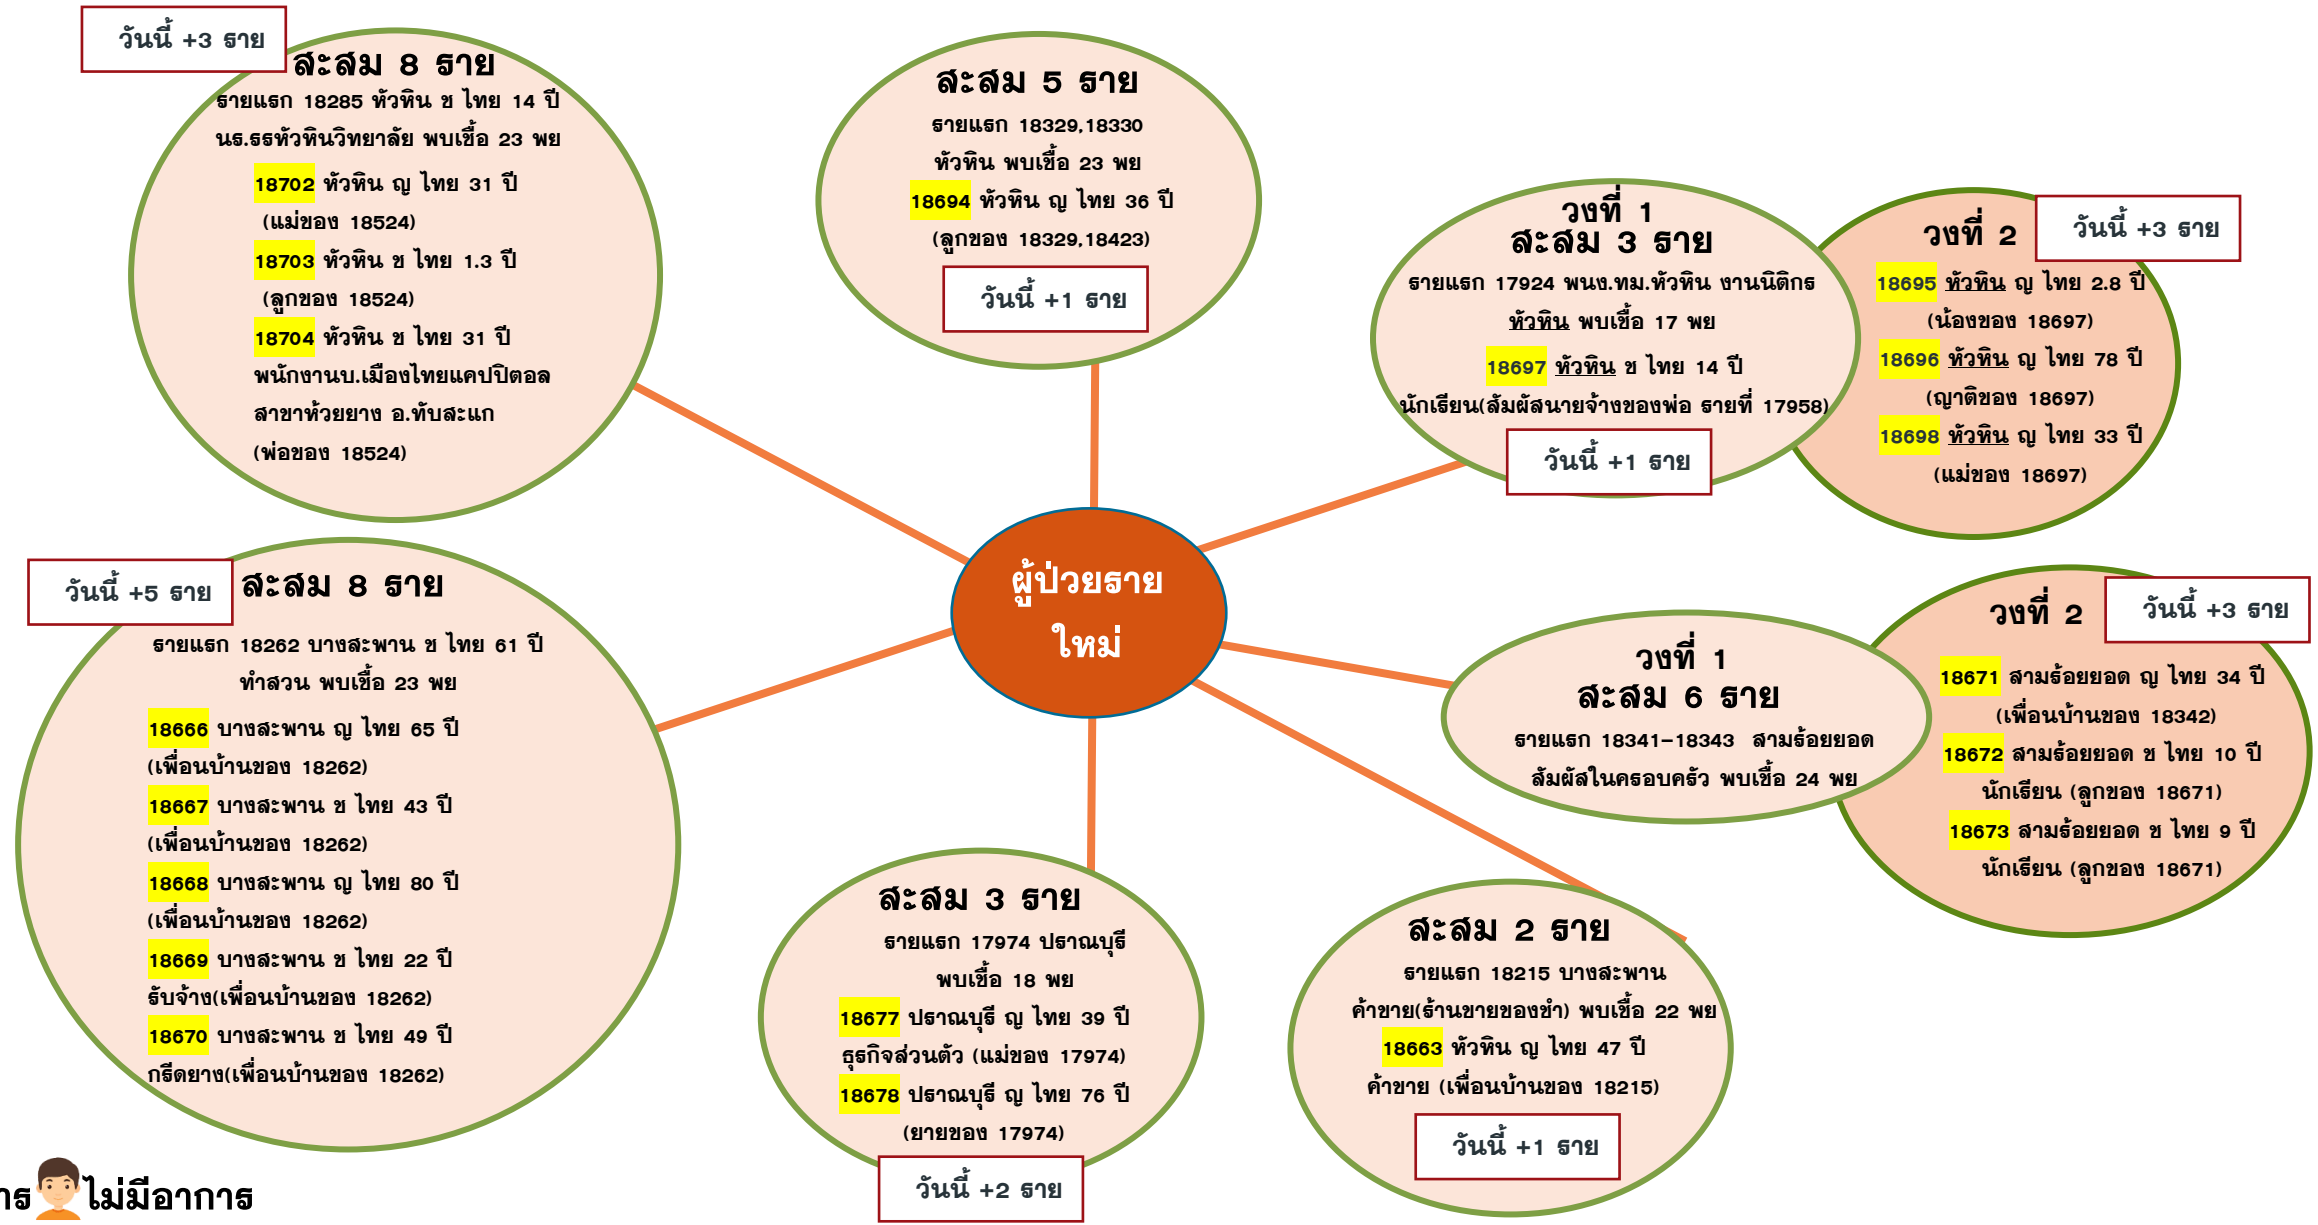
วันนี้ +3 ราย
สะสม 8 ราย
รายแรก 18285 หัวหิน ช ไทย 14 ปี
นร.ธรหัวหินวิทยาลัย พบเชื้อ 23 พย
18702 หัวหิน ญ ไทย 31 ปี
(แม่ของ 18524)
18703 หัวหิน ช ไทย 1.3 ปี
(ลูกของ 18524)
18704 หัวหิน ช ไทย 31 ปี
พนักงานบ.เมืองไทยแคปปิตอล สาขาห้วยยาง อ.ทับสะแก
(พ่อของ 18524)

สะสม 5 ราย
รายแรก 18329,18330
หัวหิน พบเชื้อ 23 พย
18694 หัวหิน ญ ไทย 36 ปี
(ลูกของ 18329,18423)
วันนี้ +1 ราย

วงที่ 1
สะสม 3 ราย
รายแรก 17924 พนง.ทม.หัวหิน งานนิติกร
หัวหิน พบเชื้อ 17 พย
18697 หัวหิน ช ไทย 14 ปี
นักเรียน(สัมผัสนายจ้างของพ่อ รายที่ 17958)
วันนี้ +1 ราย

วงที่ 2
วันนี้ +3 ราย
18695 หัวหิน ญ ไทย 2.8 ปี
(น้องของ 18697)
18696 หัวหิน ญ ไทย 78 ปี
(ญาติของ 18697)
18698 หัวหิน ญ ไทย 33 ปี
(แม่ของ 18697)

ผู้ป่วยราย
ใหม่

วันนี้ +5 ราย
สะสม 8 ราย
รายแรก 18262 บางสะพาน ช ไทย 61 ปี
ทำสวน พบเชื้อ 23 พย
18666 บางสะพาน ญ ไทย 65 ปี
(เพื่อนบ้านของ 18262)
18667 บางสะพาน ช ไทย 43 ปี
(เพื่อนบ้านของ 18262)
18668 บางสะพาน ญ ไทย 80 ปี
(เพื่อนบ้านของ 18262)
18669 บางสะพาน ช ไทย 22 ปี
รับจ้าง(เพื่อนบ้านของ 18262)
18670 บางสะพาน ช ไทย 49 ปี
กรีดยาง(เพื่อนบ้านของ 18262)

วงที่ 1
สะสม 6 ราย
รายแรก 18341-18343 สามร้อยยอด
สัมผัสในครอบครัว พบเชื้อ 24 พย

วงที่ 2
วันนี้ +3 ราย
18671 สามร้อยยอด ญ ไทย 34 ปี
(เพื่อนบ้านของ 18342)
18672 สามร้อยยอด ช ไทย 10 ปี
นักเรียน (ลูกของ 18671)
18673 สามร้อยยอด ช ไทย 9 ปี
นักเรียน (ลูกของ 18671)

สะสม 3 ราย
รายแรก 17974 ปราณบุรี
พบเชื้อ 18 พย
18677 ปราณบุรี ญ ไทย 39 ปี
ธุรกิจส่วนตัว (แม่ของ 17974)
18678 ปราณบุรี ญ ไทย 76 ปี
(ยายของ 17974)
วันนี้ +2 ราย

สะสม 2 ราย
รายแรก 18215 บางสะพาน
ค้าขาย(ร้านขายของชำ) พบเชื้อ 22 พย
18663 หัวหิน ญ ไทย 47 ปี
ค้าขาย (เพื่อนบ้านของ 18215)
วันนี้ +1 ราย

าร ไม่มีอาการ